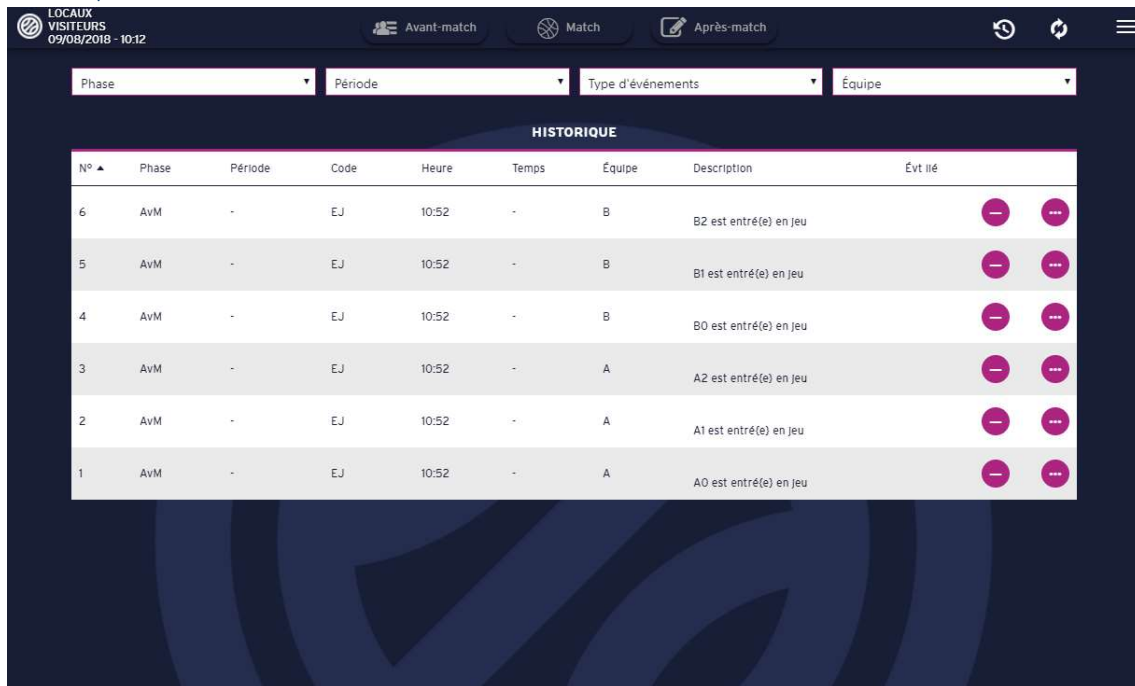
LOCAUX
VISITEURS
09/08/2018 - 10:12

Avant-match Match Après-match

Phase ▾ Période ▾ Type d'événements ▾ Équipe ▾

HISTORIQUE

| N° ▲ | Phase | Période | Code | Heure | Temps | Équipe | Description | Évt lié |
|---|---|---|---|---|---|---|---|---|
| 6 | AvM | - | EJ | 10:52 | - | B | B2 est entré(e) en jeu | |
| 5 | AvM | - | EJ | 10:52 | - | B | B1 est entré(e) en jeu | |
| 4 | AvM | - | EJ | 10:52 | - | B | B0 est entré(e) en jeu | |
| 3 | AvM | - | EJ | 10:52 | - | A | A2 est entré(e) en jeu | |
| 2 | AvM | - | EJ | 10:52 | - | A | A1 est entré(e) en jeu | |
| 1 | AvM | - | EJ | 10:52 | - | A | A0 est entré(e) en jeu | |